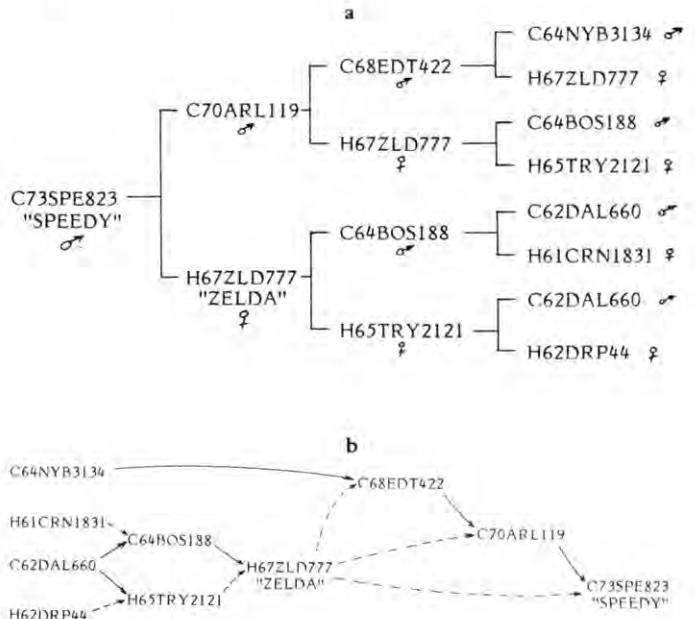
a

C73SPE823 "SPEEDY" ♂

C70ARL119 ♂

H67ZLD777 "ZELDA" ♀

C68EDT422 ♂

H67ZLD777 ♀

C64BOS188 ♂

H65TRY2121 ♀

C64NYB3134 ♂

H67ZLD777 ♀

C64BOS188 ♂

H65TRY2121 ♀

C62DAL660 ♂

H61CRN1831 ♀

C62DAL660 ♂

H62DRP44 ♀

b

C64NYB3134

C68EDT422

H61CRN1831

C64BOS188

C70ARL119

C62DAL660

H67ZLD777 "ZELDA"

C73SPE823 "SPEEDY"

H62DRP44

H65TRY2121